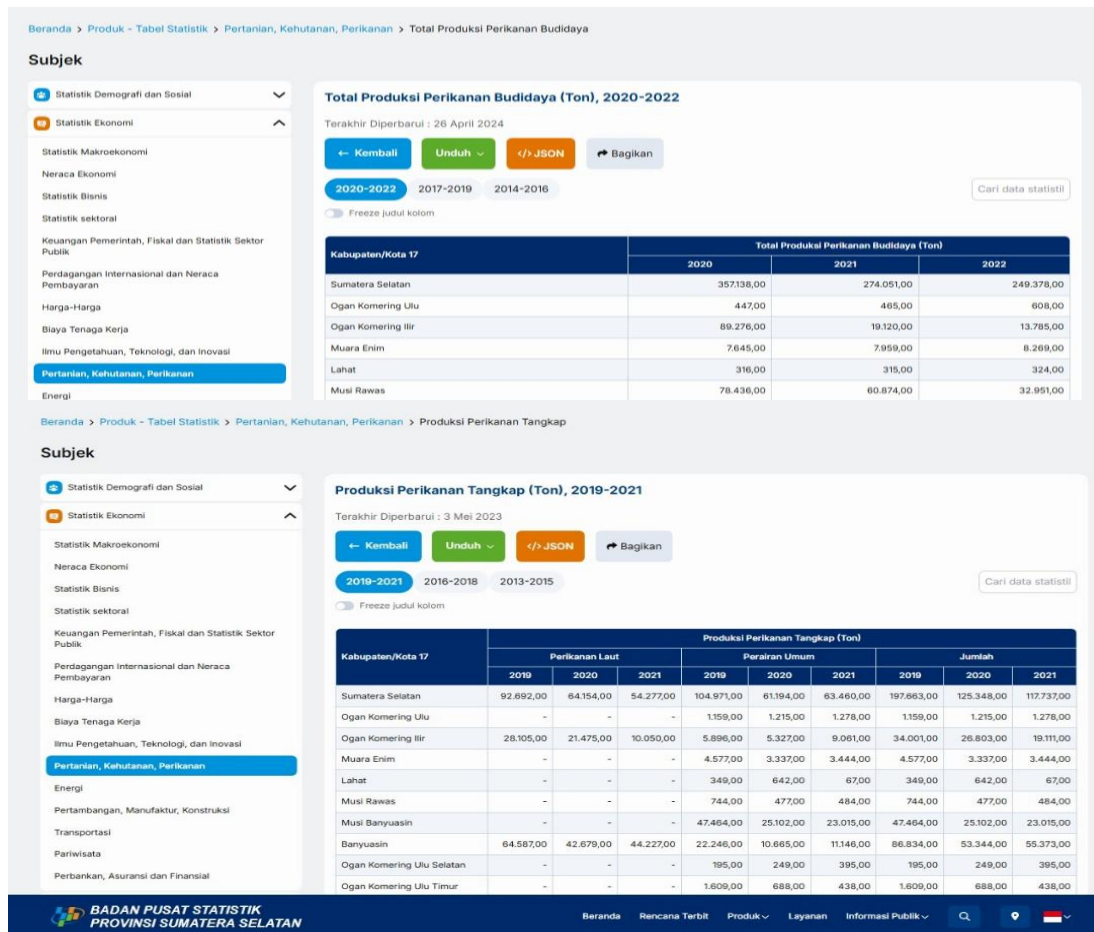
Beranda > Produk - Tabel Statistik > Pertanian, Kehutanan, Perikanan > Total Produksi Perikanan Budidaya

Subjek

Statistik Demografi dan Sosial
Statistik Ekonomi
Statistik Makroekonomi
Neraca Ekonomi
Statistik Bisnis
Statistik sektoral
Keuangan Pemerintah, Fiskal dan Statistik Sektor Publik
Perdagangan Internasional dan Neraca Pembayaran
Harga-Harga
Biaya Tenaga Kerja
Ilmu Pengetahuan, Teknologi, dan Inovasi
Pertanian, Kehutanan, Perikanan
Energi

Total Produksi Perikanan Budidaya (Ton), 2020-2022

Terakhir Diperbarui : 26 April 2024

← Kembali Unduh </> JSON Bagikan

2020-2022 2017-2019 2014-2016

Cari data statistil

Freeze judul kolom

| Kabupaten/Kota 17 | Total Produksi Perikanan Budidaya (Ton) 2020 | 2021 | 2022 |
|---|---|---|---|
| Sumatera Selatan | 357.138,00 | 274.051,00 | 249.378,00 |
| Ogan Komering Ulu | 447,00 | 465,00 | 608,00 |
| Ogan Komering Ilir | 89.276,00 | 19.120,00 | 13.785,00 |
| Muara Enim | 7.645,00 | 7.959,00 | 8.269,00 |
| Lahat | 316,00 | 315,00 | 324,00 |
| Musi Rawas | 78.436,00 | 60.874,00 | 32.951,00 |

Beranda > Produk - Tabel Statistik > Pertanian, Kehutanan, Perikanan > Produksi Perikanan Tangkap

Subjek

Statistik Demografi dan Sosial
Statistik Ekonomi
Statistik Makroekonomi
Neraca Ekonomi
Statistik Bisnis
Statistik sektoral
Keuangan Pemerintah, Fiskal dan Statistik Sektor Publik
Perdagangan Internasional dan Neraca Pembayaran
Harga-Harga
Biaya Tenaga Kerja
Ilmu Pengetahuan, Teknologi, dan Inovasi
Pertanian, Kehutanan, Perikanan
Energi
Pertambangan, Manufaktur, Konstruksi
Transportasi
Pariwisata
Perbankan, Asuransi dan Finansial

Produksi Perikanan Tangkap (Ton), 2019-2021

Terakhir Diperbarui : 3 Mei 2023

← Kembali Unduh </> JSON Bagikan

2019-2021 2016-2018 2013-2015

Cari data statistil

Freeze judul kolom

| Kabupaten/Kota 17 | Perikanan Laut 2019 | Perikanan Laut 2020 | Perikanan Laut 2021 | Perairan Umum 2019 | Perairan Umum 2020 | Perairan Umum 2021 | Jumlah 2019 | Jumlah 2020 | Jumlah 2021 |
|---|---|---|---|---|---|---|---|---|---|
| Sumatera Selatan | 92.692,00 | 64.154,00 | 54.277,00 | 104.971,00 | 61.194,00 | 63.460,00 | 197.663,00 | 125.348,00 | 117.737,00 |
| Ogan Komering Ulu | - | - | - | 1.159,00 | 1.215,00 | 1.278,00 | 1.159,00 | 1.215,00 | 1.278,00 |
| Ogan Komering Ilir | 28.105,00 | 21.475,00 | 10.050,00 | 5.896,00 | 5.327,00 | 9.061,00 | 34.001,00 | 26.803,00 | 19.111,00 |
| Muara Enim | - | - | - | 4.577,00 | 3.337,00 | 3.444,00 | 4.577,00 | 3.337,00 | 3.444,00 |
| Lahat | - | - | - | 349,00 | 642,00 | 67,00 | 349,00 | 642,00 | 67,00 |
| Musi Rawas | - | - | - | 744,00 | 477,00 | 484,00 | 744,00 | 477,00 | 484,00 |
| Musi Banyuasin | - | - | - | 47.464,00 | 25.102,00 | 23.015,00 | 47.464,00 | 25.102,00 | 23.015,00 |
| Banyuasin | 64.587,00 | 42.679,00 | 44.227,00 | 22.246,00 | 10.665,00 | 11.146,00 | 86.834,00 | 53.344,00 | 55.373,00 |
| Ogan Komering Ulu Selatan | - | - | - | 195,00 | 249,00 | 395,00 | 195,00 | 249,00 | 395,00 |
| Ogan Komering Ulu Timur | - | - | - | 1.609,00 | 688,00 | 438,00 | 1.609,00 | 688,00 | 438,00 |

BADAN PUSAT STATISTIK PROVINSI SUMATERA SELATAN

Beranda Rencana Terbit Produk Layanan Informasi Publik